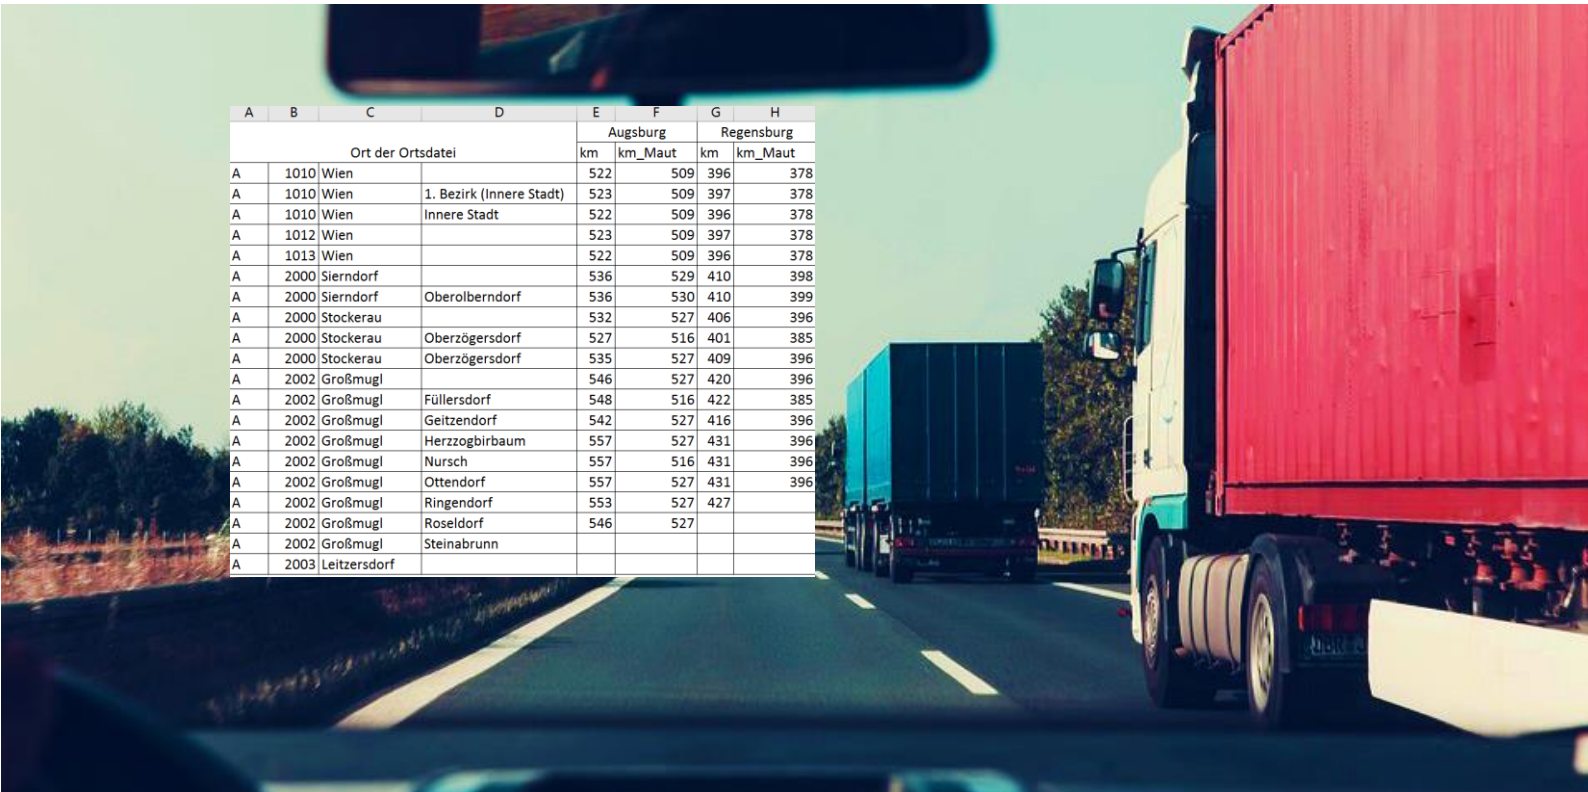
| A | B | C | D | E | F | G | H |
|---|---|---|---|---|---|---|---|
| | | | | Augsburg | | Regensburg | |
| Ort der Ortsdatei | | | | km | km_Maut | km | km_Maut |
| A | 1010 | Wien | | 522 | 509 | 396 | 378 |
| A | 1010 | Wien | 1. Bezirk (Innere Stadt) | 523 | 509 | 397 | 378 |
| A | 1010 | Wien | Innere Stadt | 522 | 509 | 396 | 378 |
| A | 1012 | Wien | | 523 | 509 | 397 | 378 |
| A | 1013 | Wien | | 522 | 509 | 396 | 378 |
| A | 2000 | Sierndorf | | 536 | 529 | 410 | 398 |
| A | 2000 | Sierndorf | Oberolberndorf | 536 | 530 | 410 | 399 |
| A | 2000 | Stockerau | | 532 | 527 | 406 | 396 |
| A | 2000 | Stockerau | Oberzögersdorf | 527 | 516 | 401 | 385 |
| A | 2000 | Stockerau | Oberzögersdorf | 535 | 527 | 409 | 396 |
| A | 2002 | Großmugl | | 546 | 527 | 420 | 396 |
| A | 2002 | Großmugl | Füllersdorf | 548 | 516 | 422 | 385 |
| A | 2002 | Großmugl | Geitzendorf | 542 | 527 | 416 | 396 |
| A | 2002 | Großmugl | Herzzogbirbaum | 557 | 527 | 431 | 396 |
| A | 2002 | Großmugl | Nursch | 557 | 516 | 431 | 396 |
| A | 2002 | Großmugl | Ottendorf | 557 | 527 | 431 | 396 |
| A | 2002 | Großmugl | Ringendorf | 553 | 527 | 427 | |
| A | 2002 | Großmugl | Roseldorf | 546 | 527 | | |
| A | 2002 | Großmugl | Steinabrunn | | | | |
| A | 2003 | Leitzersdorf | | | | | |